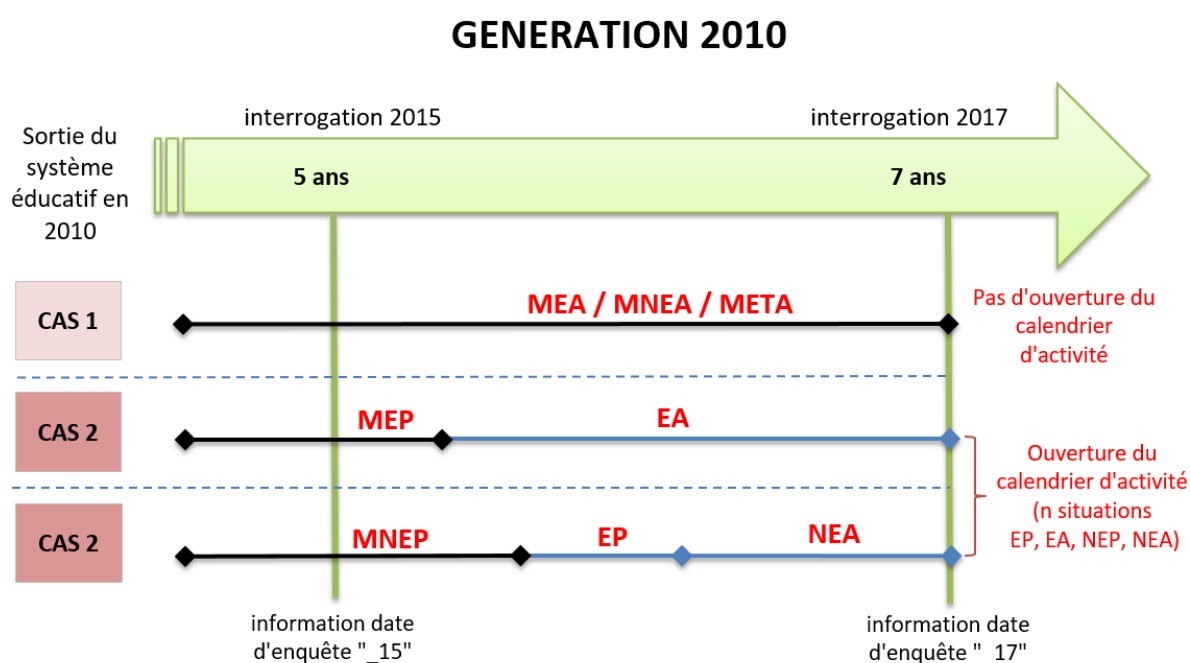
GENERATION 2010

Sortie du système éducatif en 2010

interrogation 2015

5 ans

interrogation 2017

7 ans

CAS 1

MEA / MNEA / META

Pas d'ouverture du calendrier d'activité

CAS 2

MEP

EA

CAS 2

MNEP

EP

NEA

Ouverture du calendrier d'activité (n situations EP, EA, NEP, NEA)

information date d'enquête "_15"

information date d'enquête "_17"